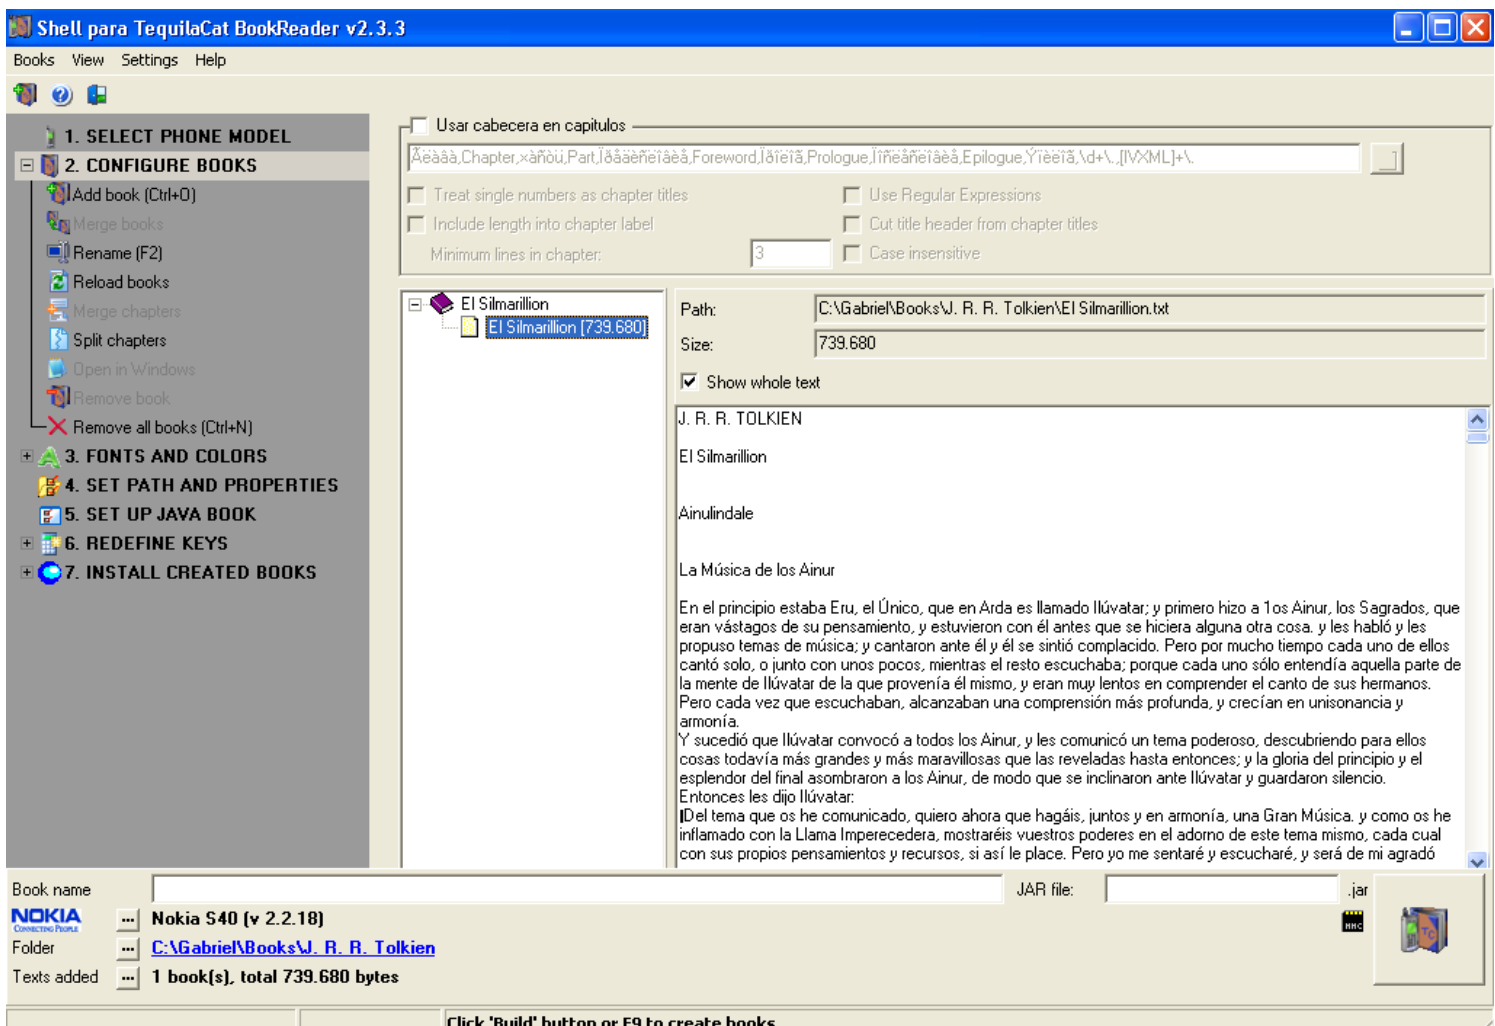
Shell para TequilaCat BookReader v2.3.3

Books View Settings Help

1. SELECT PHONE MODEL
2. CONFIGURE BOOKS
Add book (Ctrl+O)
Merge books
Rename (F2)
Reload books
Merge chapters
Split chapters
Open in Windows
Remove book
Remove all books (Ctrl+N)
3. FONTS AND COLORS
4. SET PATH AND PROPERTIES
5. SET UP JAVA BOOK
6. REDEFINE KEYS
7. INSTALL CREATED BOOKS

Usar cabecera en capitulos

Ãëàâà,Chapter,×àñòü,Part,Ïðåäèñëîâèå,Foreword,Ïðîëîã,Prologue,Ïîñëåñëîâèå,Epilogue,Ýïèëîã,\d+\.,[IVXML]+\.

Treat single numbers as chapter titles
Use Regular Expressions
Include length into chapter label
Cut title header from chapter titles
Minimum lines in chapter: 3
Case insensitive

El Silmarillion
El Silmarillion (739.680)

Path: C:\Gabriel\Books\J. R. R. Tolkien\El Silmarillion.txt
Size: 739.680
Show whole text

J. R. R. TOLKIEN

El Silmarillion

Ainulindale

La Música de los Ainur

En el principio estaba Eru, el Único, que en Arda es llamado Ilúvatar; y primero hizo a 1os Ainur, los Sagrados, que eran vástagos de su pensamiento, y estuvieron con él antes que se hiciera alguna otra cosa. y les habló y les propuso temas de música; y cantaron ante él y él se sintió complacido. Pero por mucho tiempo cada uno de ellos cantó solo, o junto con unos pocos, mientras el resto escuchaba; porque cada uno sólo entendía aquella parte de la mente de Ilúvatar de la que provenía él mismo, y eran muy lentos en comprender el canto de sus hermanos. Pero cada vez que escuchaban, alcanzaban una comprensión más profunda, y crecían en unisonancia y armonía.
Y sucedió que Ilúvatar convocó a todos los Ainur, y les comunicó un tema poderoso, descubriendo para ellos cosas todavía más grandes y más maravillosas que las reveladas hasta entonces; y la gloria del principio y el esplendor del final asombraron a los Ainur, de modo que se inclinaron ante Ilúvatar y guardaron silencio.
Entonces les dijo Ilúvatar:
Del tema que os he comunicado, quiero ahora que hagáis, juntos y en armonía, una Gran Música. y como os he inflamado con la Llama Imperecedera, mostraréis vuestros poderes en el adorno de este tema mismo, cada cual con sus propios pensamientos y recursos, si así le place. Pero yo me sentaré y escucharé, y será de mi agrado

Book name
JAR file: .jar
NOKIA Connecting People
Nokia S40 (v 2.2.18)
Folder C:\Gabriel\Books\J. R. R. Tolkien
Texts added 1 book(s), total 739.680 bytes

Click 'Build' button or F9 to create books